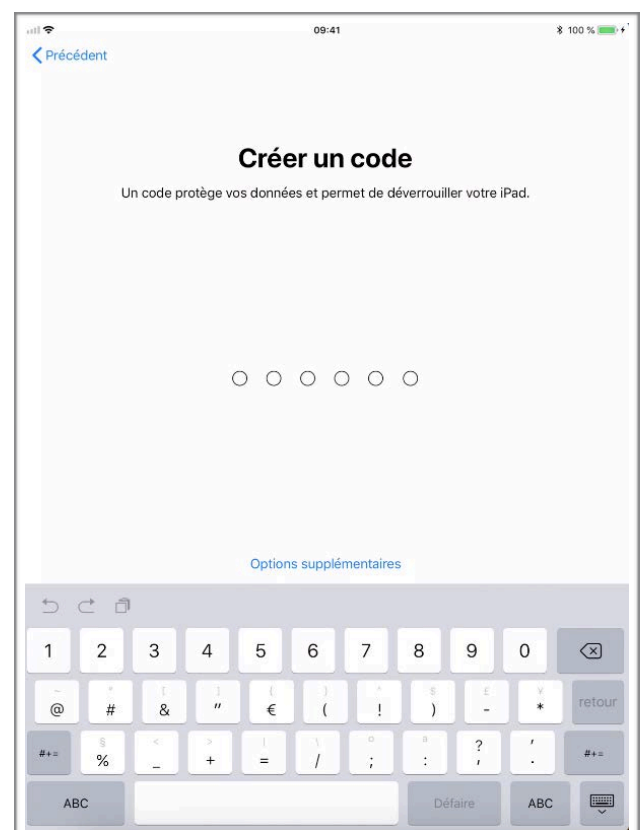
09:41

100 %

Précédent

Créer un code

Un code protège vos données et permet de déverrouiller votre iPad.

Options supplémentaires

1 2 3 4 5 6 7 8 9 0

@ # & " € ( ! ) - * retour

#+= % _ + = / ; : ? , . #+=

ABC Défaire ABC